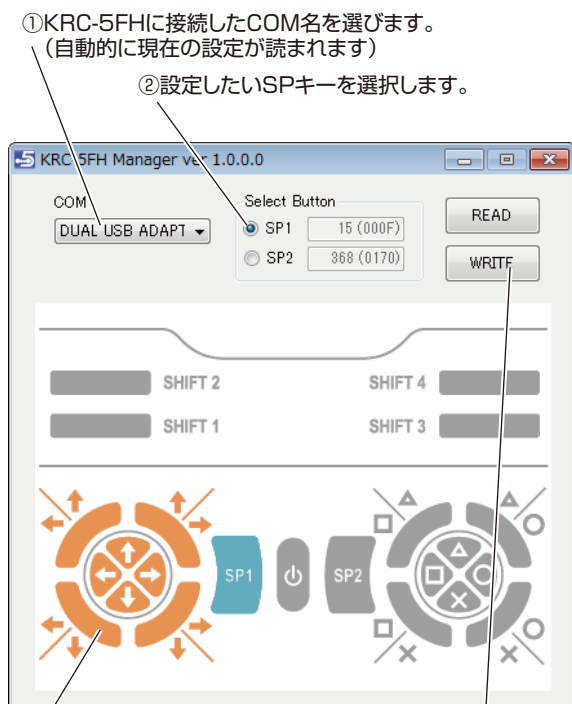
①KRC-5FHに接続したCOM名を選びます。
（自動的に現在の設定が読まれます）

②設定したいSPキーを選択します。

KRC-5FH Manager ver 1.0.0.0

COM
DUAL USB ADAPT

Select Button
SP1 15 (000F)
SP2 368 (0170)

READ
WRITE

SHIFT 2
SHIFT 4
SHIFT 1
SHIFT 3

SP1
SP2